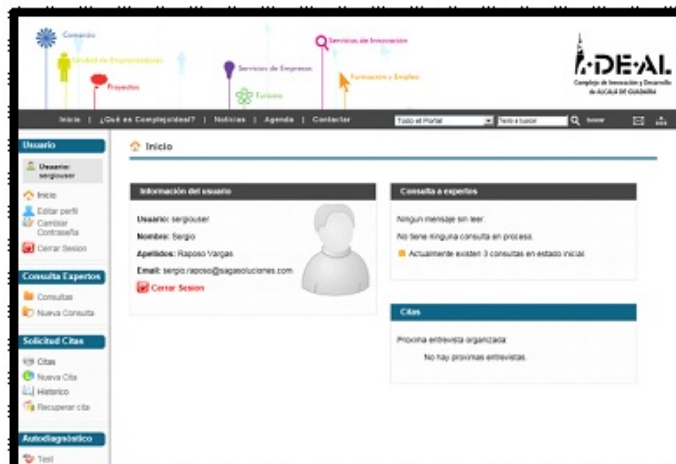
Comercio

Vivero de Emprendedores

Proyectos

Servicios de Empresa

Turismo

Servicios de Innovación

Formación y Empleo

i-DE-AL

Complejo de Innovación y Desarrollo de ALCALÁ DE GUADAÍRA

Inicio | ¿Qué es Complejoideal? | Noticias | Agenda | Contactar

Todo el Portal

Texto a buscar

buscar

Usuario

Usuario: sergiouser

Inicio

Editar perfil

Cambiar Contraseña

Cerrar Sesion

Consulta Expertos

Consultas

Nueva Consulta

Solicitud Citas

Citas

Nueva Cita

Historico

Recuperar cita

Autodiagnóstico

Test

Inicio

Información del usuario

Usuario: sergiouser

Nombre: Sergio

Apellidos: Raposo Vargas

Email: sergio.raposo@sagasoluciones.com

Cerrar Sesion

Consulta a expertos

Ningun mensaje sin leer.

No tiene ninguna consulta en proceso.

Actuamente existen 3 consultas en estado inicial

Citas

Proxima entrevista organizada:

No hay proximas entrevistas.